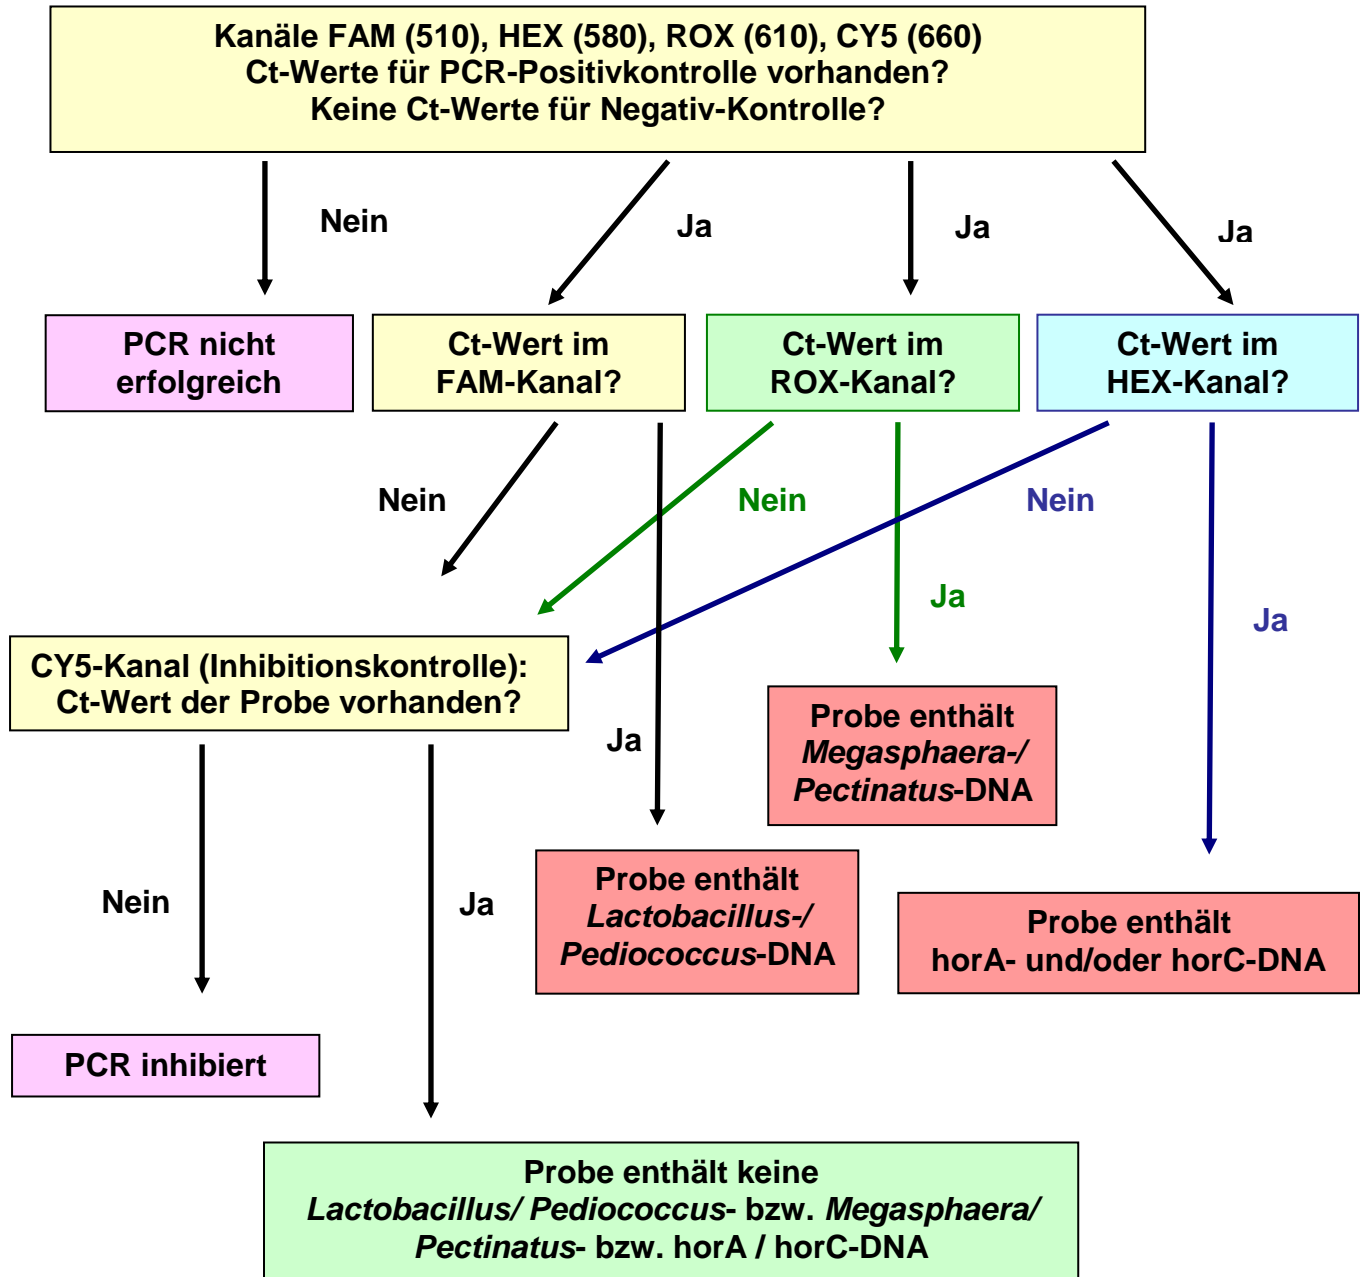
Kanäle FAM (510), HEX (580), ROX (610), CY5 (660)
Ct-Werte für PCR-Positivkontrolle vorhanden?
Keine Ct-Werte für Negativ-Kontrolle?

Nein

Ja

Ja

Ja

PCR nicht erfolgreich

Ct-Wert im FAM-Kanal?

Ct-Wert im ROX-Kanal?

Ct-Wert im HEX-Kanal?

Nein

Nein

Nein

Ja

Ja

CY5-Kanal (Inhibitionskontrolle): Ct-Wert der Probe vorhanden?

Ja

Probe enthält *Megasphaera-/ Pectinatus*-DNA

Nein

Ja

Probe enthält *Lactobacillus-/ Pediococcus*-DNA

Probe enthält horA- und/oder horC-DNA

PCR inhibiert

Probe enthält keine *Lactobacillus/ Pediococcus*- bzw. *Megasphaera/ Pectinatus*- bzw. horA / horC-DNA